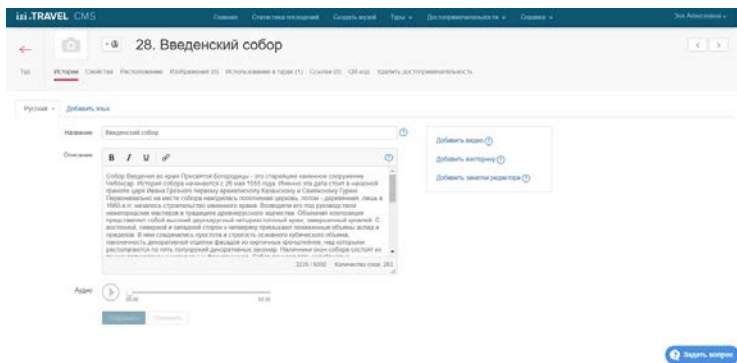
izi.TRAVEL CMS

Главная Статистика посещений Создать музей Туры ∨ Достопримечательности ∨ Справка ∨

Зоя Анисимова ∨

28. Введенский собор

Тур История Свойства Расположение Изображения (0) Использование в турах (1) Ссылки (0) QR-код Удалить достопримечательность

Русский ∨ Добавить язык

Название Введенский собор

Описание

Собор Введения во храм Пресвятой Богородицы - это старейшее каменное сооружение Чебоксар. История собора начинается с 26 мая 1555 года. Именно эта дата стоит в начальной грамоте царя Ивана Грозного первому архиепископу Казанскому и Свияжскому Гурию. Первоначально на месте собора находилась построенная церковь, потом - деревянная, лишь в 1650-х гг. началось строительство каменного храма. Возводили его под руководством нижегородских мастеров в традициях древнерусского зодчества. Объемная композиция представляет собой высокий двухъярусный четырехстолпный храм, завершенный главой. С восточной, северной и западной стороны к четверику примыкают пониженные объемы вслед и приделов. В нем соединились простота и строгость основного кубического объема, законченность декоративной отделки фасадов из кирпичных кронштейнов, над которыми располагаются по пять полукружий декоративных закомар. Наличники окон собора состоят из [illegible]

2226 / 6000 Количество слов: 283

Добавить видео
Добавить виктрину
Добавить заметки редактора

Аудио
00:00 02:35

Сохранить Отменить

Задать вопрос